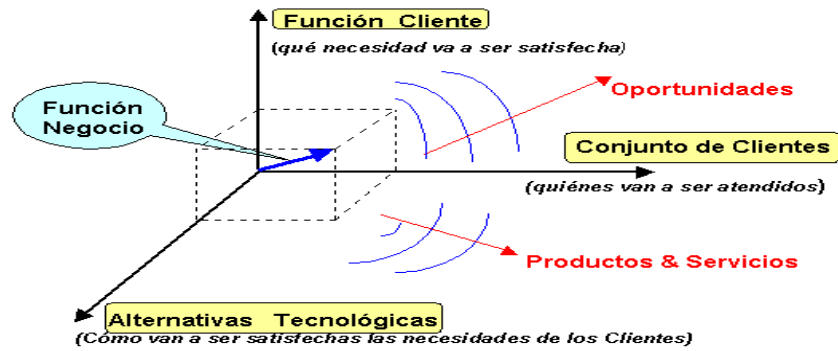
Función Cliente
(qué necesidad va a ser satisfecha)

Función Negocio

Oportunidades

Conjunto de Clientes
(quiénes van a ser atendidos)

Productos & Servicios

Alternativas Tecnológicas
(Cómo van a ser satisfechas las necesidades de los Clientes)